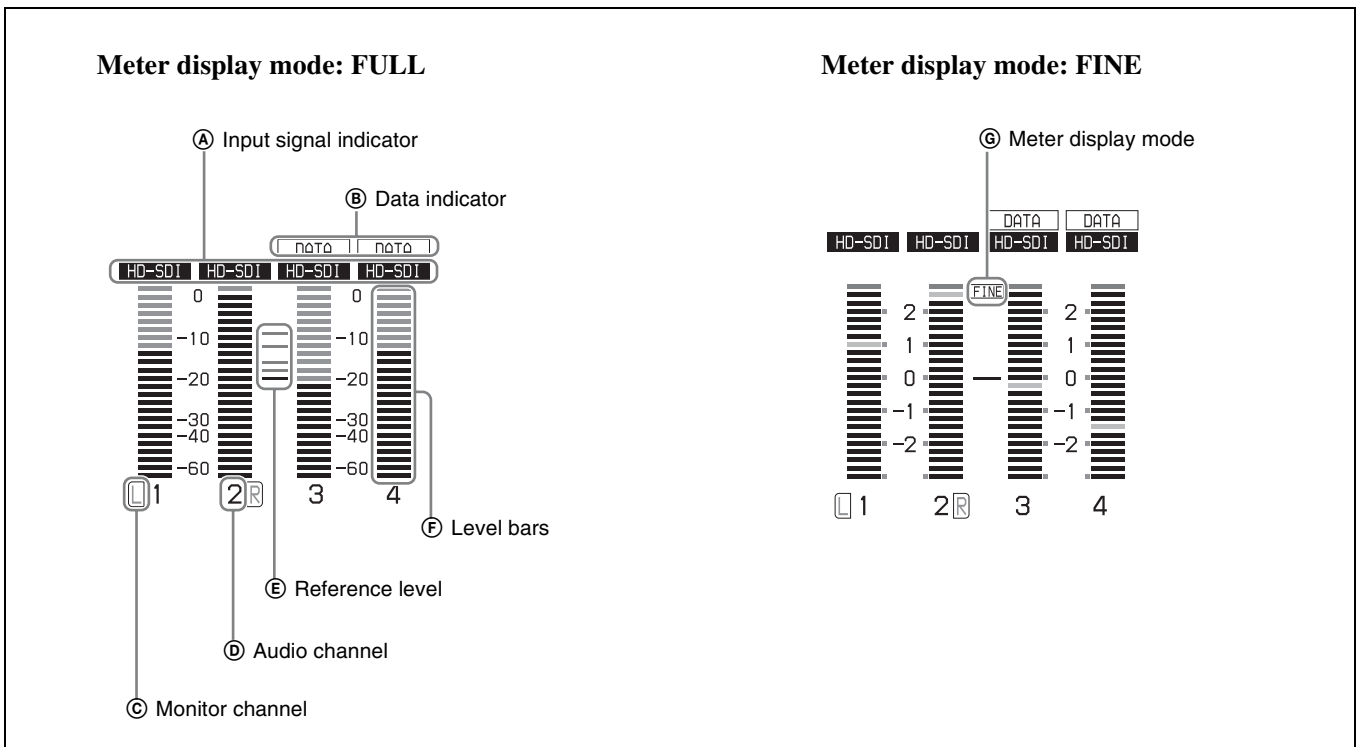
**Meter display mode: FULL**

Ⓐ Input signal indicator

Ⓑ Data indicator

DATA DATA

HD-SDI HD-SDI HD-SDI HD-SDI

0 0
−10 −10
−20 −20
−30 −30
−40 −40
−60 −60

L 1 2 R 3 4

Ⓕ Level bars

Ⓔ Reference level

Ⓓ Audio channel

Ⓒ Monitor channel

**Meter display mode: FINE**

Ⓖ Meter display mode

DATA DATA

HD-SDI HD-SDI HD-SDI HD-SDI

FINE

2 2
1 1
0 0
−1 −1
−2 −2

L 1 2 R 3 4